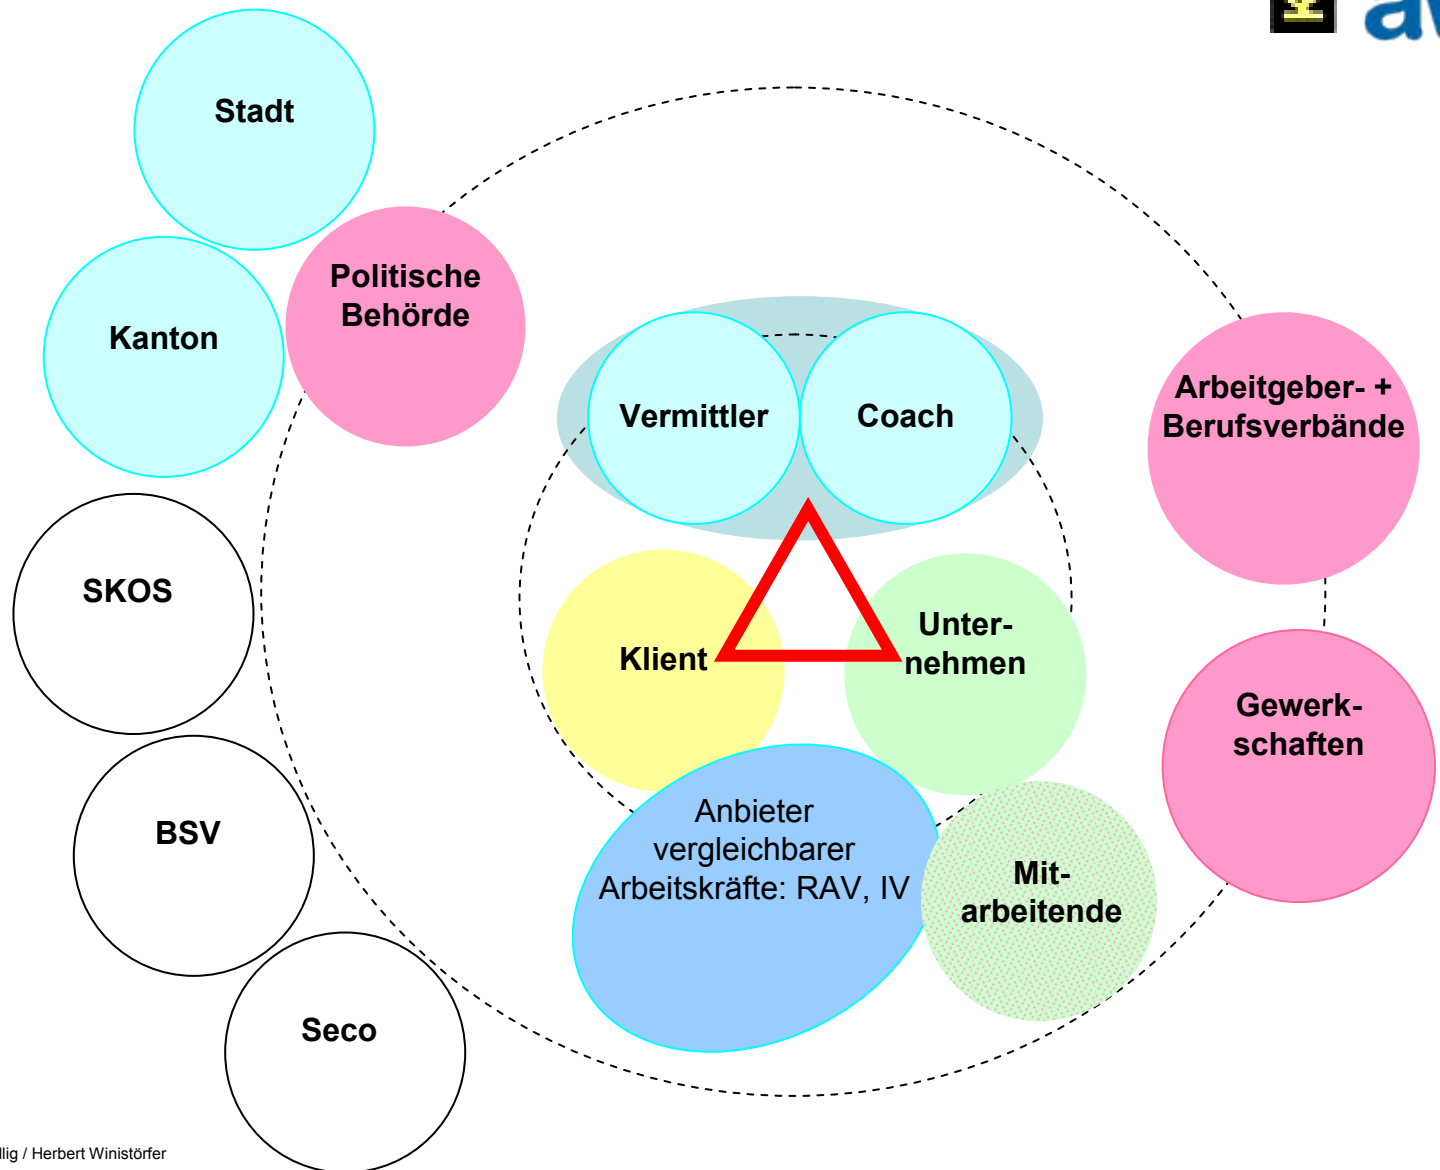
Stadt

Kanton

Politische Behörde

SKOS

BSV

Seco

Vermittler

Coach

Klient

Unternehmen

Anbieter vergleichbarer Arbeitskräfte: RAV, IV

Mitarbeitende

Arbeitgeber- + Berufsverbände

Gewerkschaften

llig / Herbert Winistörfer